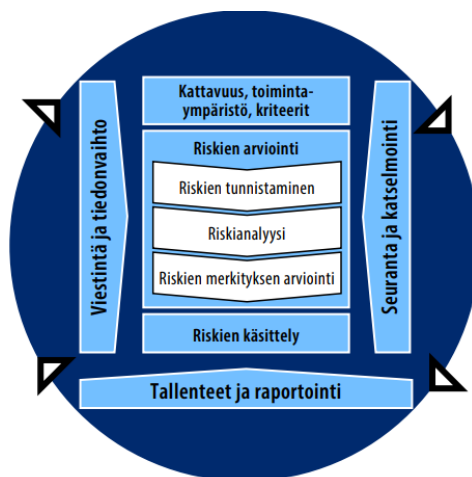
Viestintä ja tiedonvaihto

Kattavuus, toimintaympäristö, kriteerit

Riskien arviointi

Riskien tunnistaminen

Riskianalyysi

Riskien merkityksen arviointi

Riskien käsittely

Seuranta ja katselmointi

Tallenteet ja raportointi